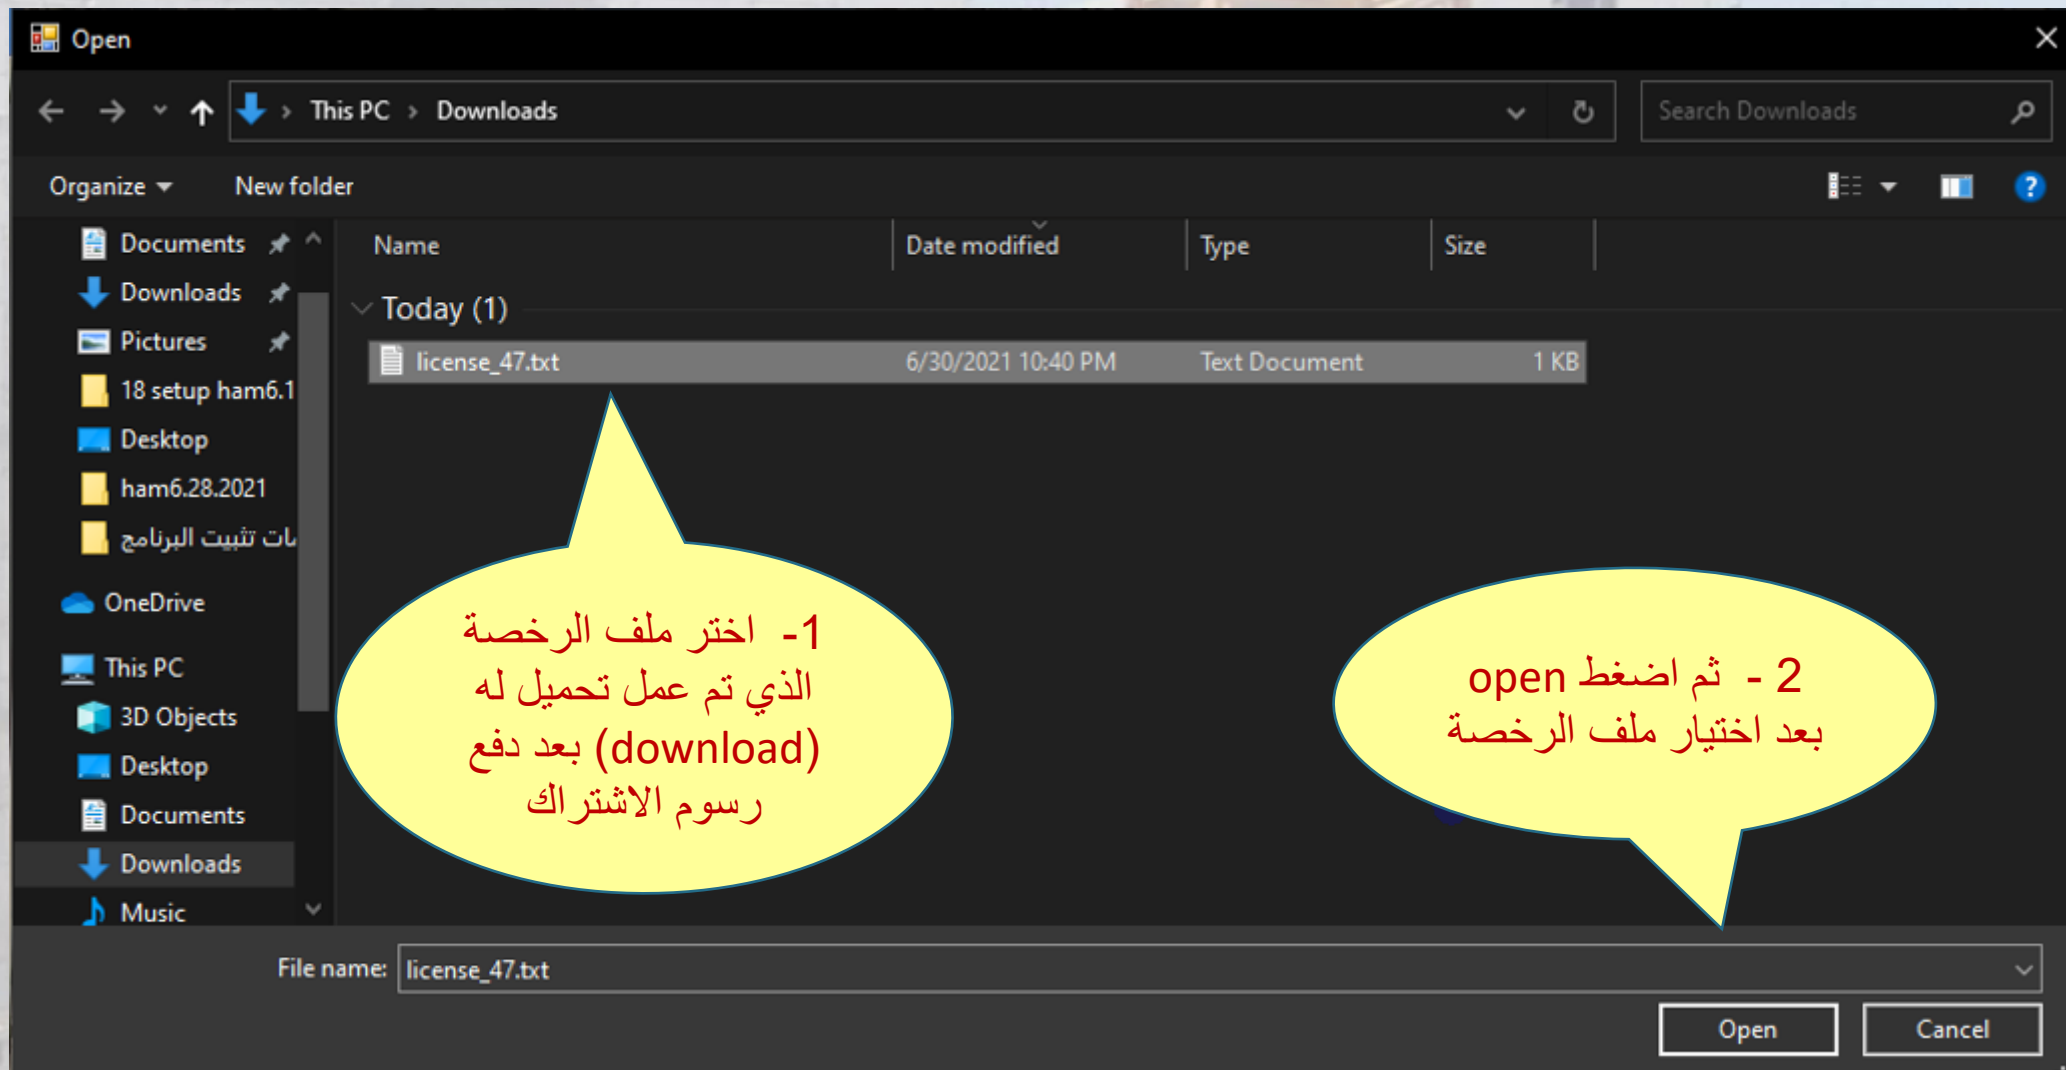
Open

This PC › Downloads

Search Downloads

Organize ▾ New folder

Documents
Downloads
Pictures
18 setup ham6.1
Desktop
ham6.28.2021
ات تثبيت البرنامج
OneDrive
This PC
3D Objects
Desktop
Documents
Downloads
Music

| Name | Date modified | Type | Size |
|---|---|---|---|
| Today (1) | | | |
| license_47.txt | 6/30/2021 10:40 PM | Text Document | 1 KB |

1- اختر ملف الرخصة الذي تم عمل تحميل له (download) بعد دفع رسوم الاشتراك

2 - ثم اضغط open بعد اختيار ملف الرخصة

File name: license_47.txt

Open Cancel